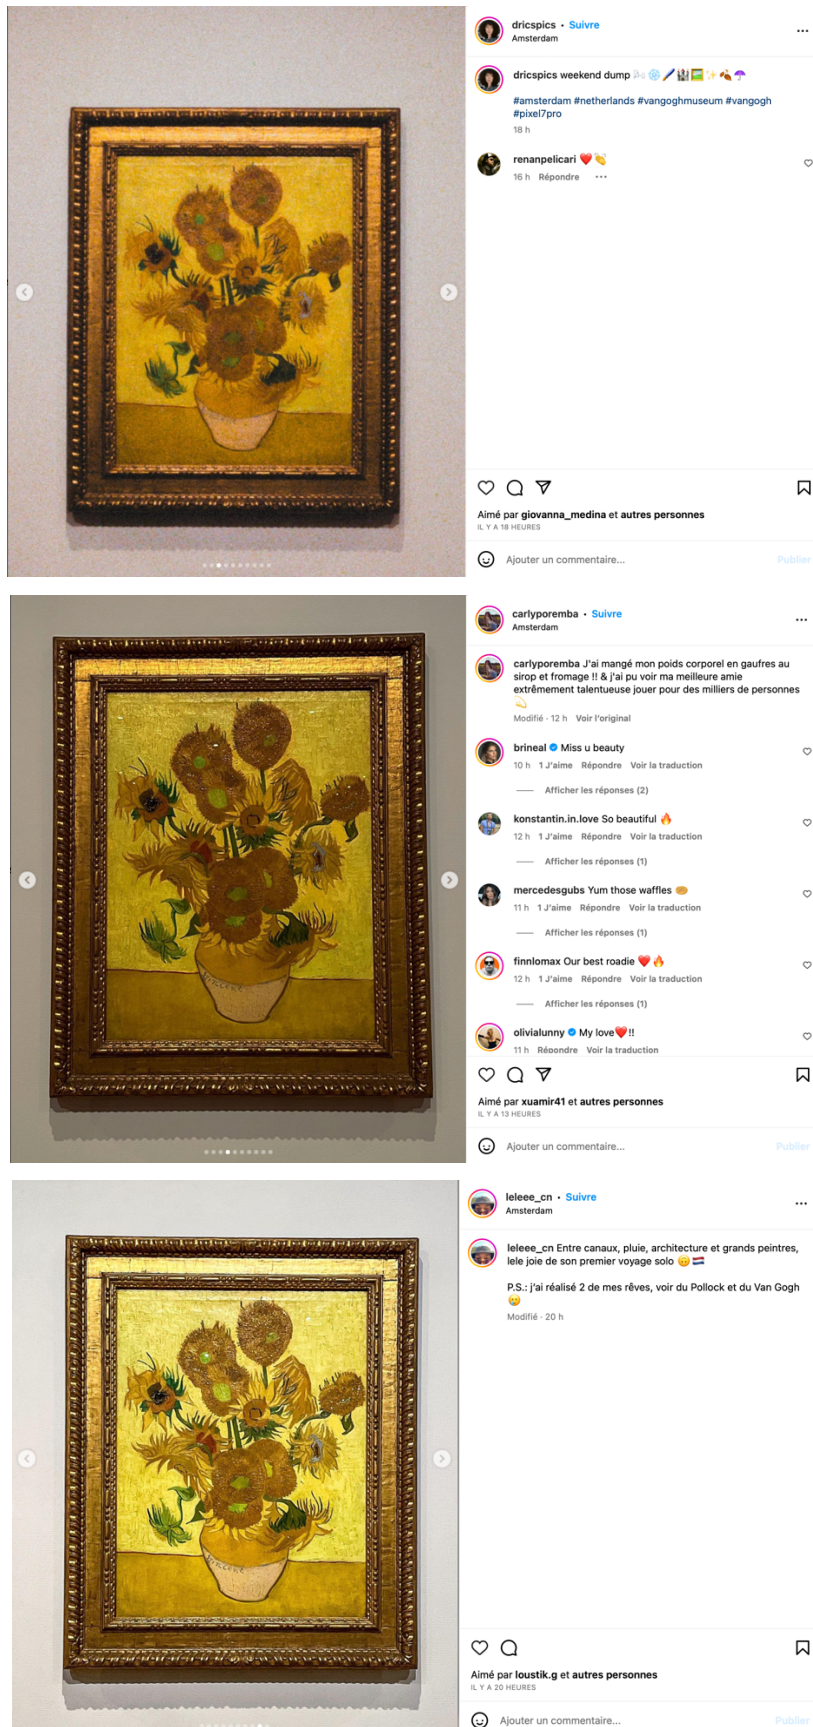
dricspics • Suivre
Amsterdam

dricspics weekend dump 🌬️❄️🖌️🏙️🖼️✨🍂☂️

#amsterdam #netherlands #vangoghmuseum #vangogh #pixel7pro

18 h

renanpelicari ❤️👏
16 h Répondre

Aimé par giovanna_medina et autres personnes
IL Y A 18 HEURES

Ajouter un commentaire...
Publier

carlyporemba • Suivre
Amsterdam

carlyporemba J'ai mangé mon poids corporel en gaufres au sirop et fromage !! & j'ai pu voir ma meilleure amie extrêmement talentueuse jouer pour des milliers de personnes 💫
Modifié · 12 h Voir l'original

brineal Miss u beauty
10 h 1 J'aime Répondre Voir la traduction
Afficher les réponses (2)

konstantin.in.love So beautiful 🔥
12 h 1 J'aime Répondre Voir la traduction
Afficher les réponses (1)

mercedesgubs Yum those waffles 🧇
11 h 1 J'aime Répondre Voir la traduction
Afficher les réponses (1)

finnlomax Our best roadie ❤️🔥
12 h 1 J'aime Répondre Voir la traduction
Afficher les réponses (1)

olivialunny My love❤️!!
11 h Répondre Voir la traduction

Aimé par xuamir41 et autres personnes
IL Y A 13 HEURES

Ajouter un commentaire...
Publier

leleee_cn • Suivre
Amsterdam

leleee_cn Entre canaux, pluie, architecture et grands peintres, lele joie de son premier voyage solo 😊🇳🇱

P.S.: j'ai réalisé 2 de mes rêves, voir du Pollock et du Van Gogh 🥹
Modifié · 20 h

Aimé par loustik.g et autres personnes
IL Y A 20 HEURES

Ajouter un commentaire...
Publier